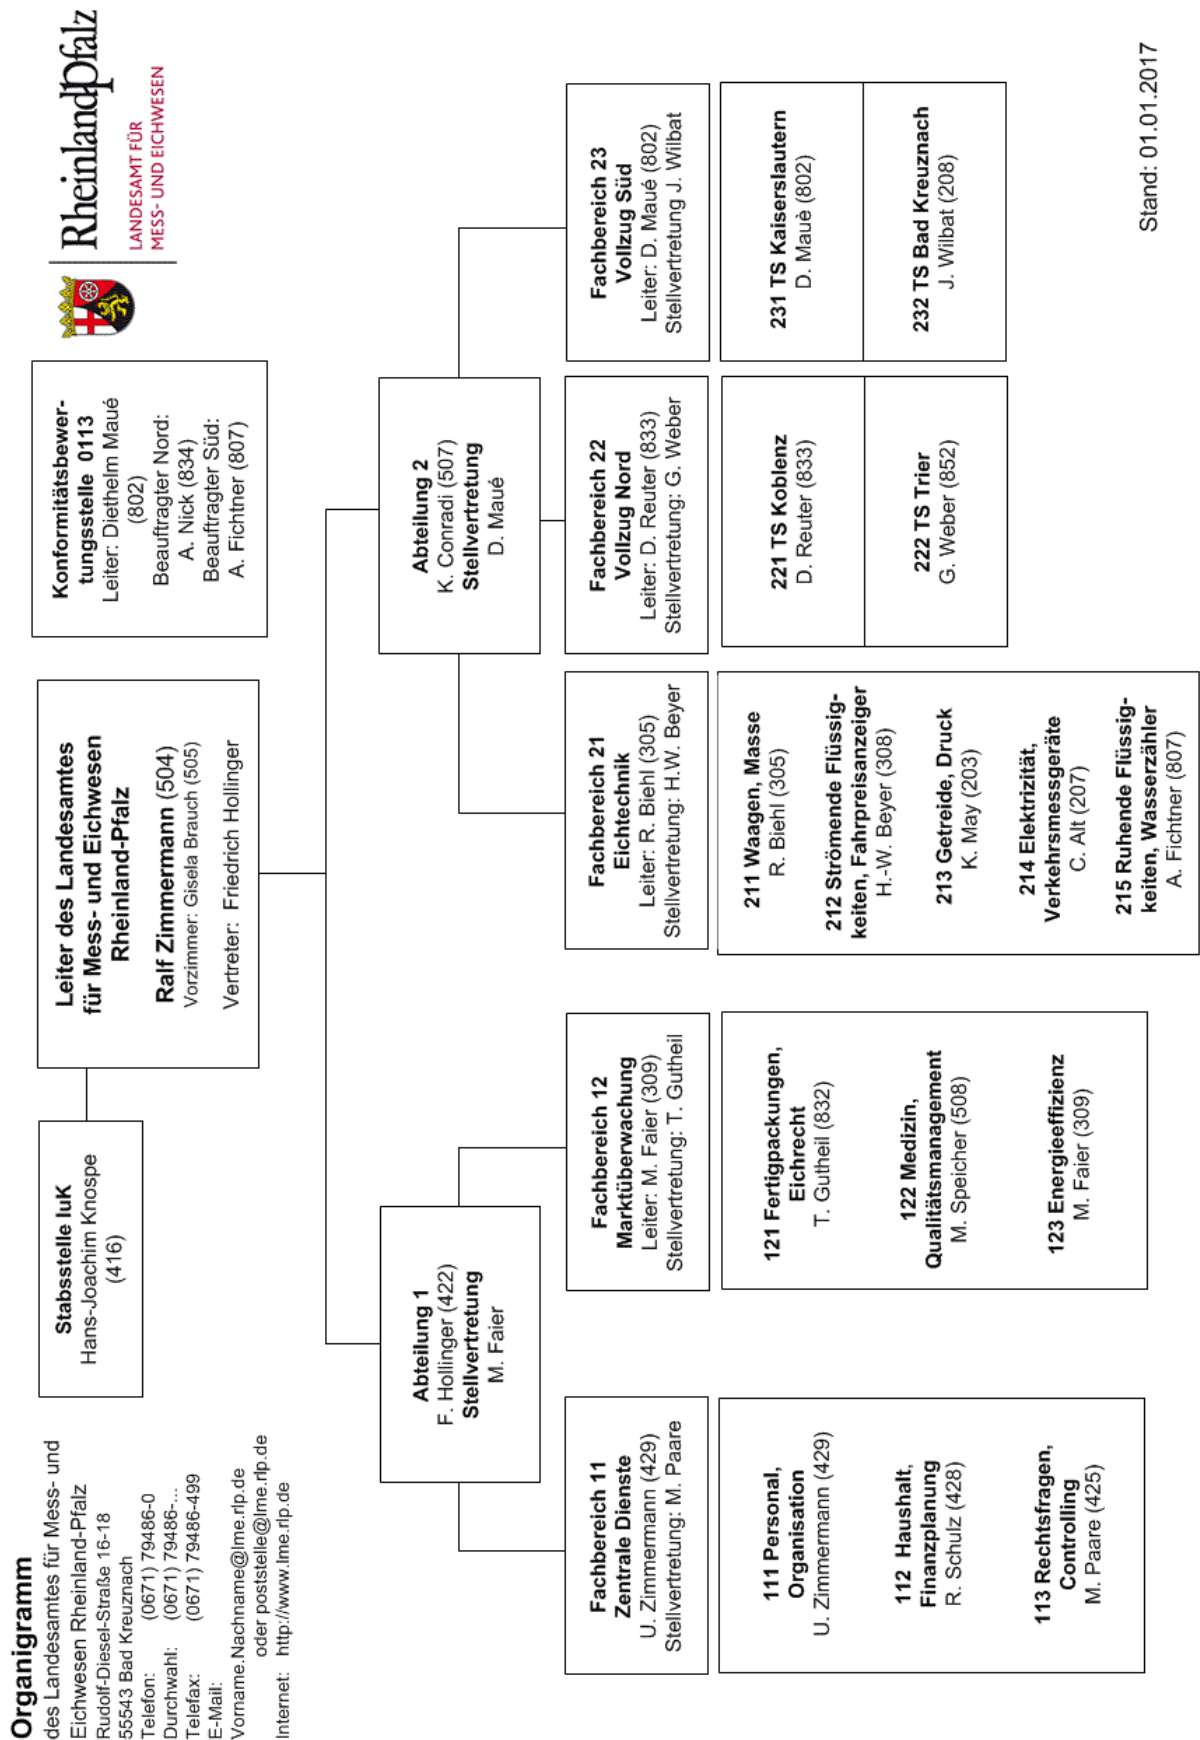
Organigramm
des Landesamtes für Mess- und Eichwesen Rheinland-Pfalz
Rudolf-Diesel-Straße 16-18
55543 Bad Kreuznach
Telefon: (0671) 79486-0
Durchwahl: (0671) 79486-...
Telefax: (0671) 79486-499
E-Mail: Vorname.Nachname@lme.rlp.de
oder poststelle@lme.rlp.de
Internet: http://www.lme.rlp.de

Stabsstelle IuK
Hans-Joachim Knospe
(416)

Leiter des Landesamtes für Mess- und Eichwesen Rheinland-Pfalz
Ralf Zimmermann (504)
Vorzimmer: Gisela Brauch (505)
Vertreter: Friedrich Hollinger

Konformitätsbewertungsstelle 0113
Leiter: Diethelm Maué (802)
Beauftragter Nord: A. Nick (834)
Beauftragter Süd: A. Fichtner (807)

RheinlandPfalz
LANDESAMT FÜR MESS- UND EICHWESEN

Abteilung 1
F. Hollinger (422)
Stellvertretung
M. Faier

Fachbereich 11
Zentrale Dienste
U. Zimmermann (429)
Stellvertretung: M. Paare

111 Personal, Organisation
U. Zimmermann (429)

112 Haushalt, Finanzplanung
R. Schulz (428)

113 Rechtsfragen, Controlling
M. Paare (425)

Fachbereich 12
Marktüberwachung
Leiter: M. Faier (309)
Stellvertretung: T. Gutheil

121 Fertigpackungen, Eichrecht
T. Gutheil (832)

122 Medizin, Qualitätsmanagement
M. Speicher (508)

123 Energieeffizienz
M. Faier (309)

Abteilung 2
K. Conradi (507)
Stellvertretung
D. Maué

Fachbereich 21
Eichtechnik
Leiter: R. Biehl (305)
Stellvertretung: H.W. Beyer

211 Waagen, Masse
R. Biehl (305)

212 Strömende Flüssigkeiten, Fahrpreisanzeiger
H.-W. Beyer (308)

213 Getreide, Druck
K. May (203)

214 Elektrizität, Verkehrsmessgeräte
C. Alt (207)

215 Ruhende Flüssigkeiten, Wasserzähler
A. Fichtner (807)

Fachbereich 22
Vollzug Nord
Leiter: D. Reuter (833)
Stellvertretung: G. Weber

221 TS Koblenz
D. Reuter (833)

222 TS Trier
G. Weber (852)

Fachbereich 23
Vollzug Süd
Leiter: D. Maué (802)
Stellvertretung J. Wilbat

231 TS Kaiserslautern
D. Maué (802)

232 TS Bad Kreuznach
J. Wilbat (208)

Stand: 01.01.2017